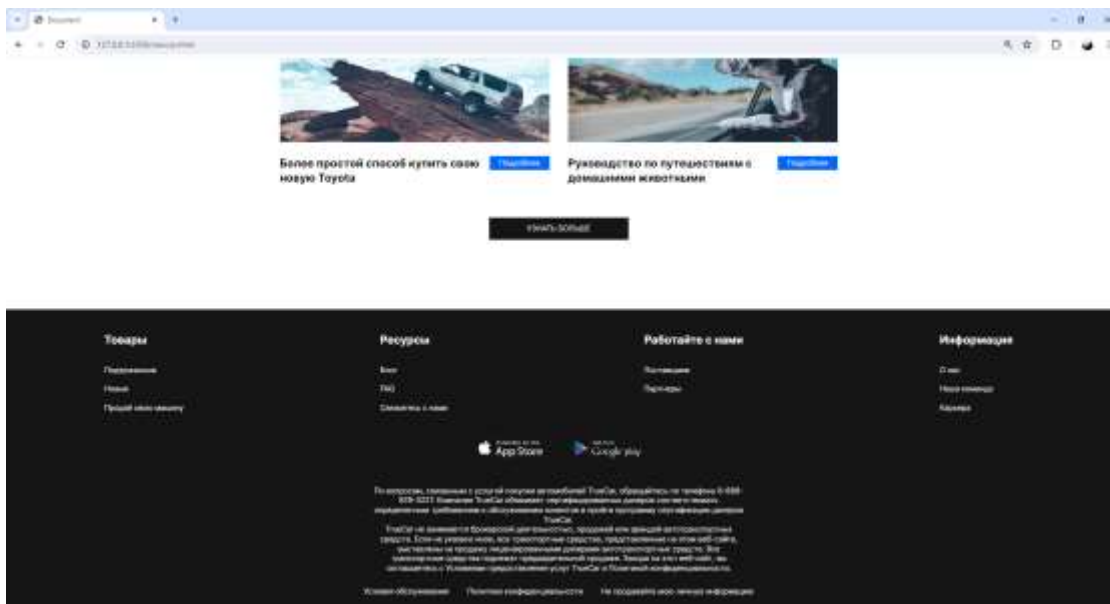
Document

Более простой способ купить свою новую Toyota

Подробнее

Руководство по путешествиям с домашними животными

Подробнее

УЗНАТЬ БОЛЬШЕ

Товары

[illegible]

Новые

Продай свою машину

Ресурсы

Блог

FAQ

Свяжитесь с нами

Работайте с нами

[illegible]

Партнеры

Информация

О нас

Наша команда

Карьера

App Store

Google play

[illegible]

Условия обслуживания Политика конфиденциальности Не продавайте мою личную информацию